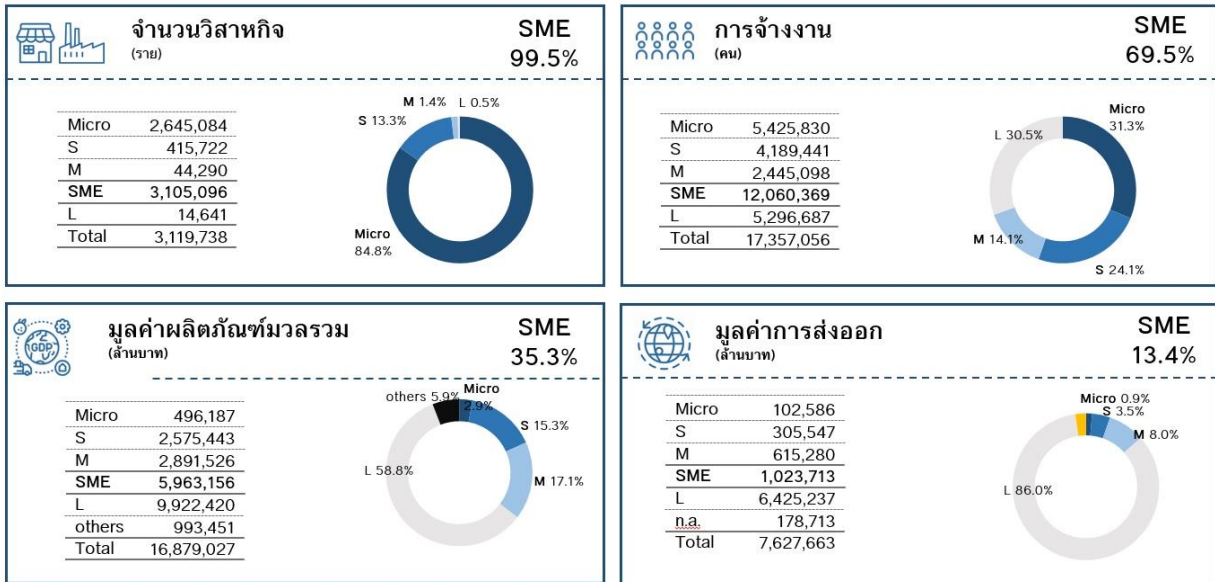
จำนวนวิสาหกิจ
(ราย)

SME
99.5%

| | |
|---|---|
| Micro | 2,645,084 |
| S | 415,722 |
| M | 44,290 |
| SME | 3,105,096 |
| L | 14,641 |
| Total | 3,119,738 |

M 1.4% L 0.5%
S 13.3%
Micro 84.8%

การจ้างงาน
(คน)

SME
69.5%

| | |
|---|---|
| Micro | 5,425,830 |
| S | 4,189,441 |
| M | 2,445,098 |
| SME | 12,060,369 |
| L | 5,296,687 |
| Total | 17,357,056 |

Micro 31.3%
L 30.5%
M 14.1%
S 24.1%

มูลค่าผลิตภัณฑ์มวลรวม
(ล้านบาท)

SME
35.3%

| | |
|---|---|
| Micro | 496,187 |
| S | 2,575,443 |
| M | 2,891,526 |
| SME | 5,963,156 |
| L | 9,922,420 |
| others | 993,451 |
| Total | 16,879,027 |

others 5.9%
Micro 2.9%
S 15.3%
L 58.8%
M 17.1%

มูลค่าการส่งออก
(ล้านบาท)

SME
13.4%

| | |
|---|---|
| Micro | 102,586 |
| S | 305,547 |
| M | 615,280 |
| SME | 1,023,713 |
| L | 6,425,237 |
| n.a. | 178,713 |
| Total | 7,627,663 |

Micro 0.9%
S 3.5%
M 8.0%
L 86.0%